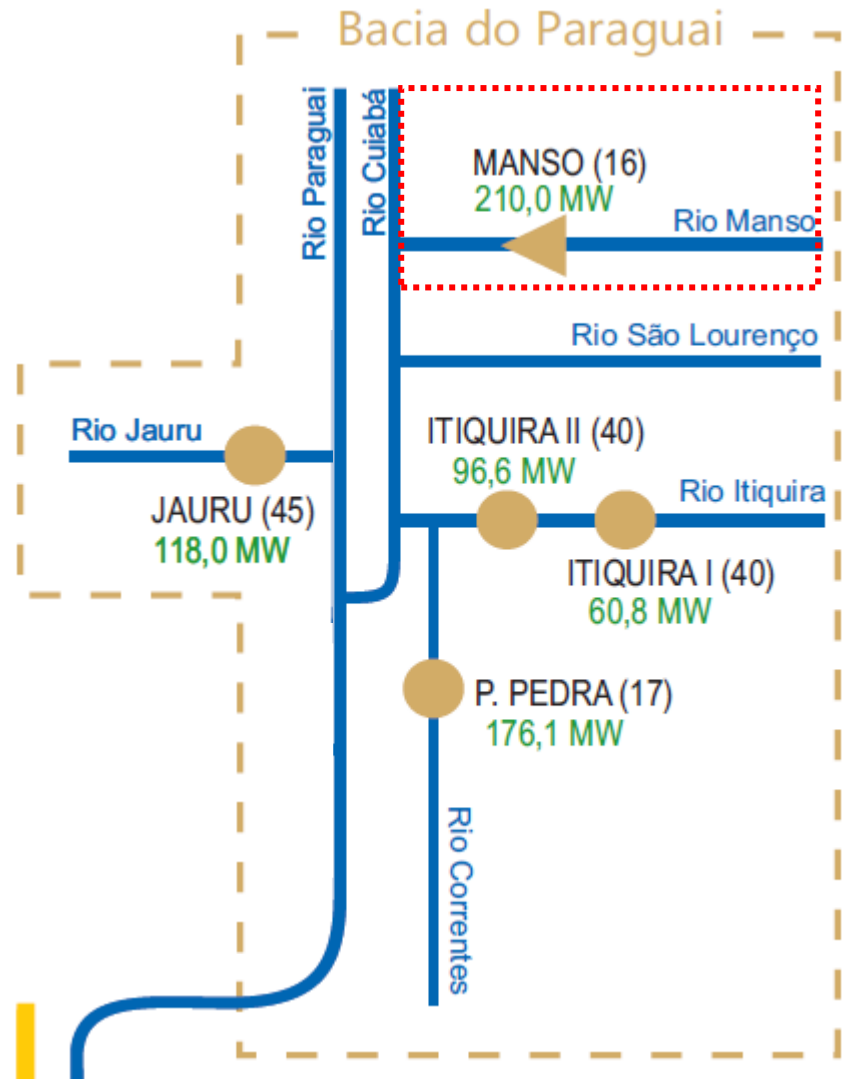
Bacia do Paraguai

Rio Paraguai

Rio Cuiabá

MANSO (16)
210,0 MW

Rio Manso

Rio São Lourenço

Rio Jauru

JAURU (45)
118,0 MW

ITIQUIRA II (40)
96,6 MW

Rio Itiquira

ITIQUIRA I (40)
60,8 MW

P. PEDRA (17)
176,1 MW

Rio Correntes